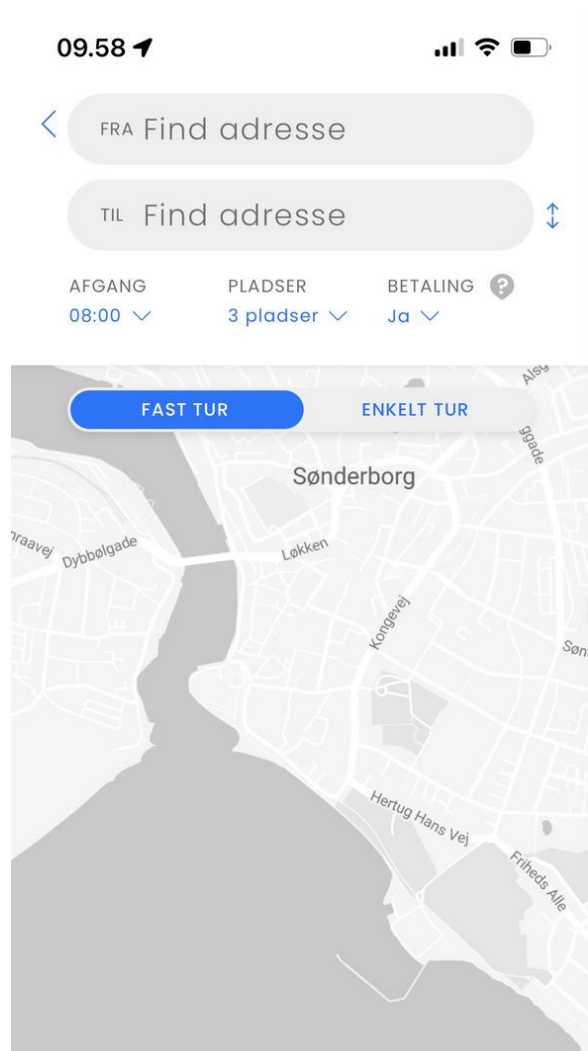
09.58

FRA Find adresse

TIL Find adresse

AFGANG
08:00

PLADSER
3 pladser

BETALING

FAST TUR

ENKELT TUR

Sønderborg

Alsg

ggade

raavej

Dybbølgade

Løkken

Kongevej

Søn

Hertug Hans Vej

Friheds Alle